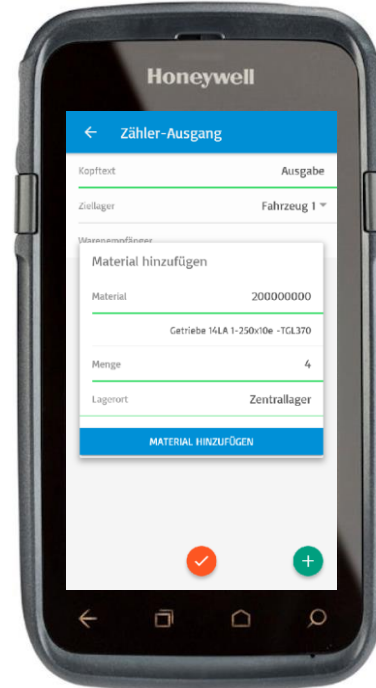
Honeywell

Zähler-Ausgang

Kopftext
Ausgabe

Ziellager
Fahrzeug 1

Warenempfänger

Material hinzufügen

Material
200000000

Getriebe 14LA 1-250x10e -TGL370

Menge
4

Lagerort
Zentrallager

MATERIAL HINZUFÜGEN